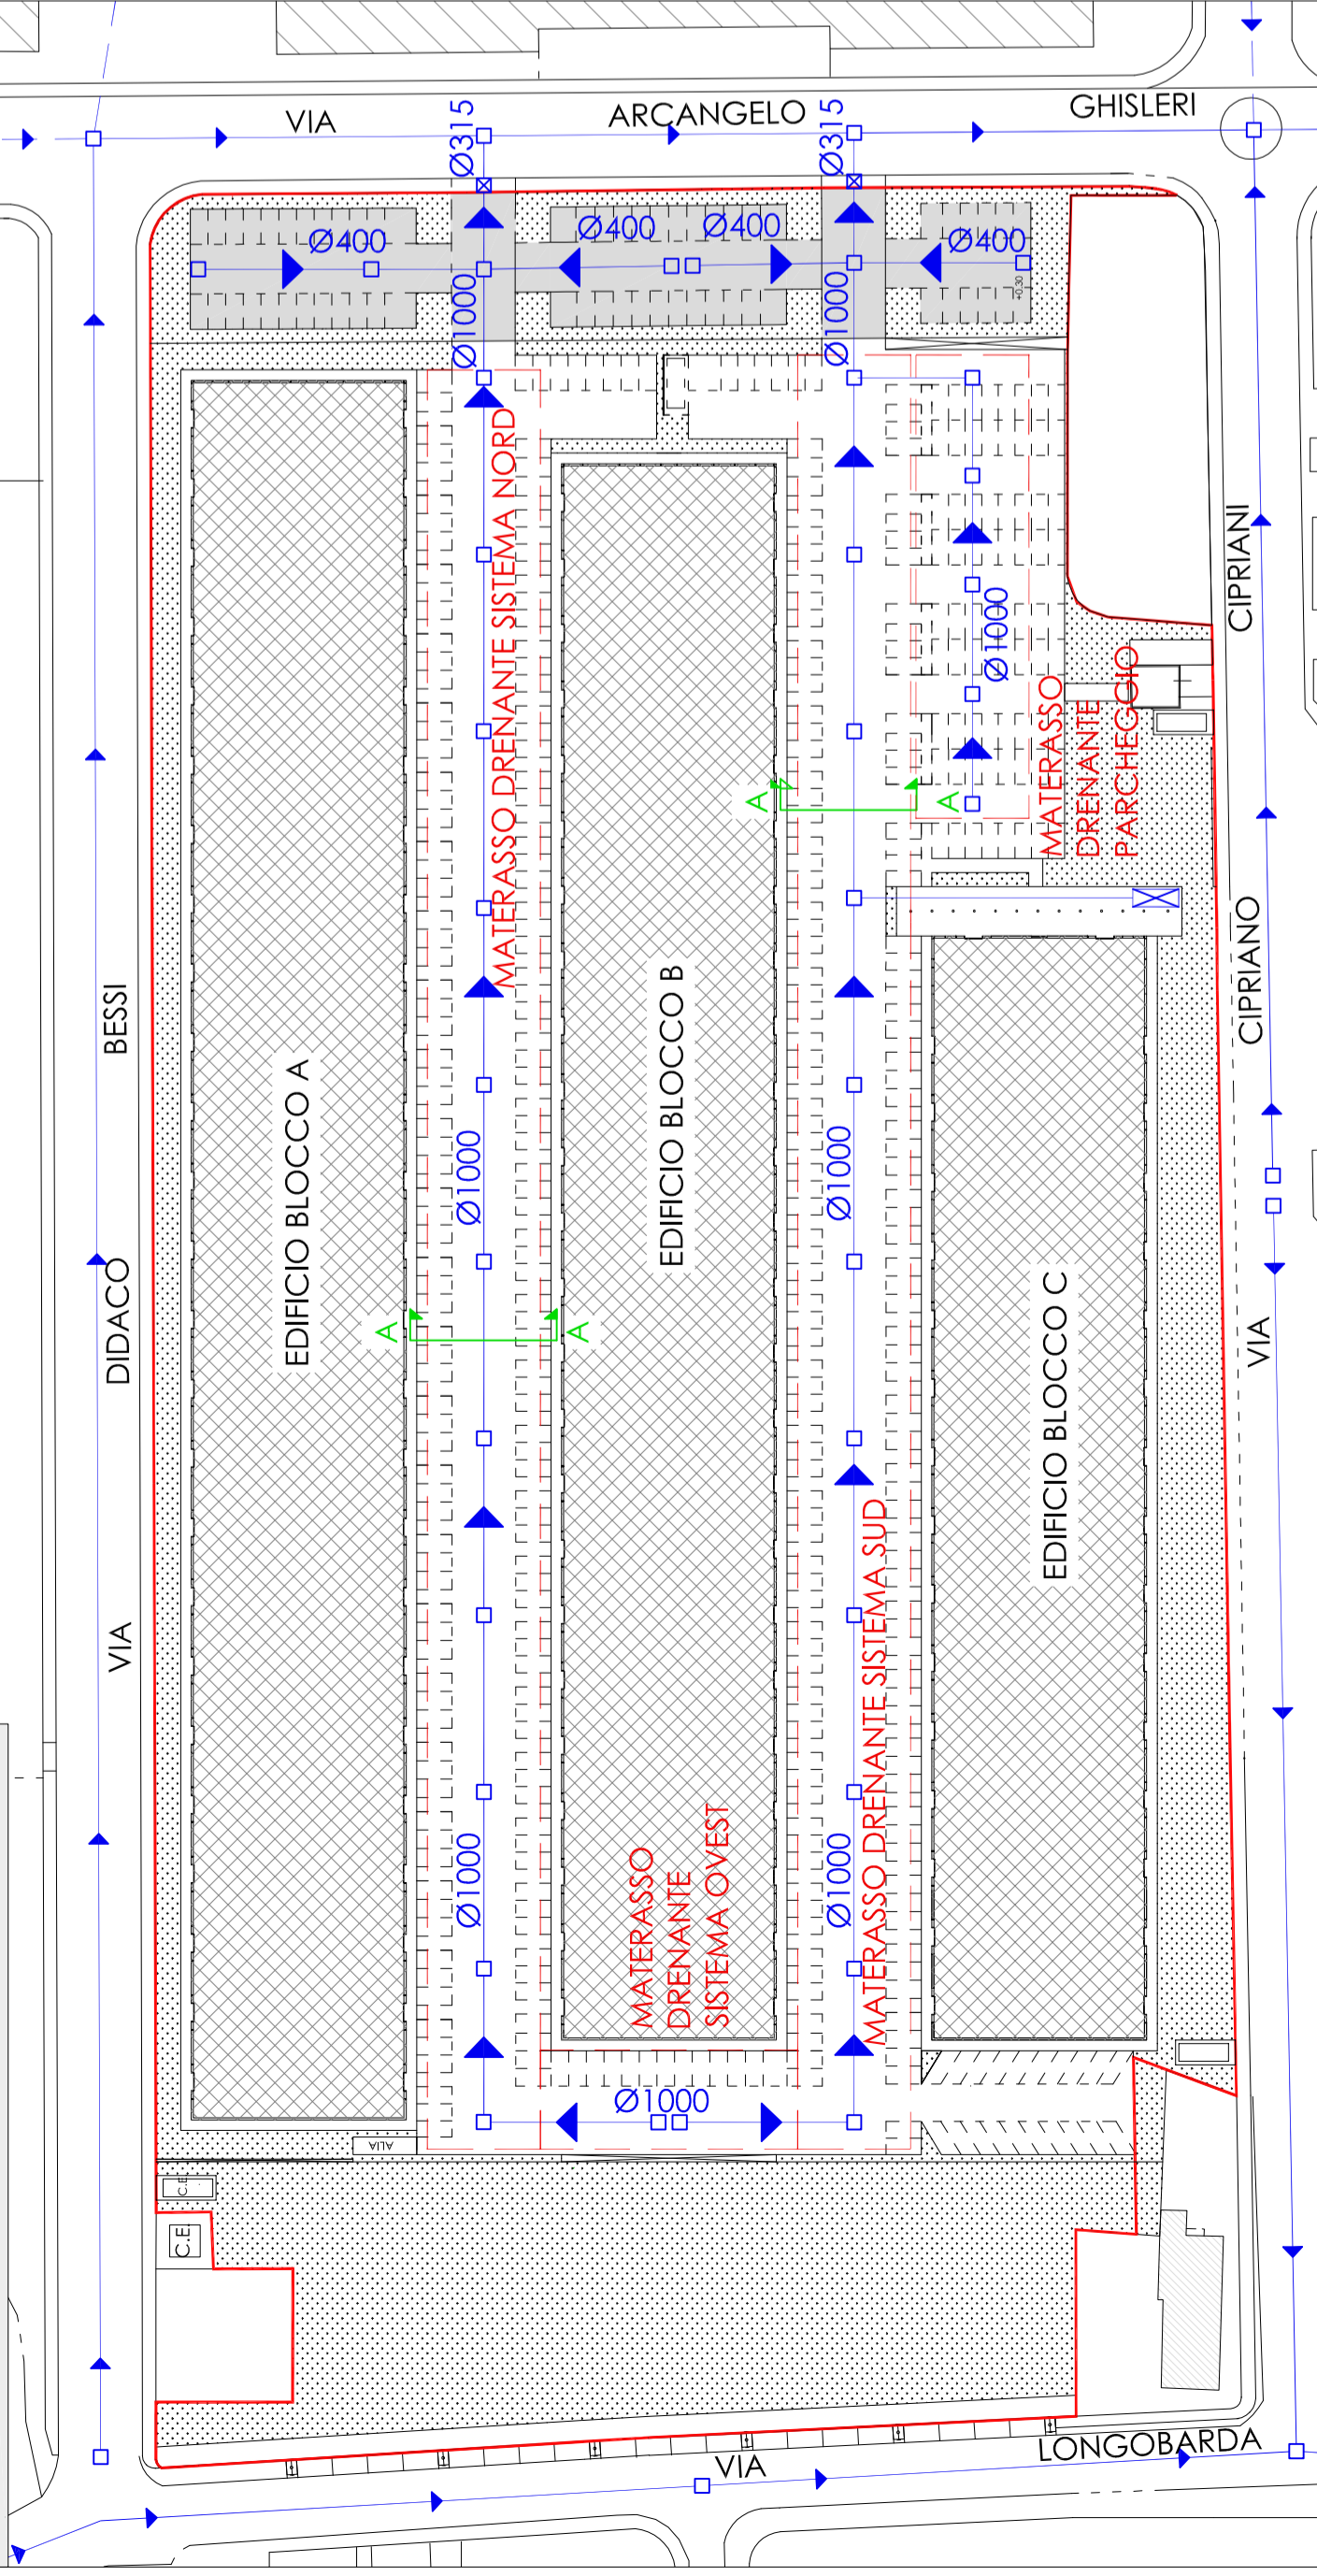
VIA ARCANGELO GHISLERI

Ø315
Ø315
Ø400
Ø400
Ø400
Ø400
Ø1000
Ø1000

MATERASSO DRENANTE SISTEMA NORD

Ø1000

MATERASSO DRENANTE PARCHEGGIO

VIA CIPRIANO CIPRIANI

VIA DIDACO BESSI

A
A
A
A

EDIFICIO BLOCCO A

Ø1000

EDIFICIO BLOCCO B

Ø1000

EDIFICIO BLOCCO C

MATERASSO DRENANTE SISTEMA SUD

MATERASSO DRENANTE SISTEMA OVEST

Ø1000
Ø1000
Ø1000

C.E
C.E

VIA LONGOBARDA